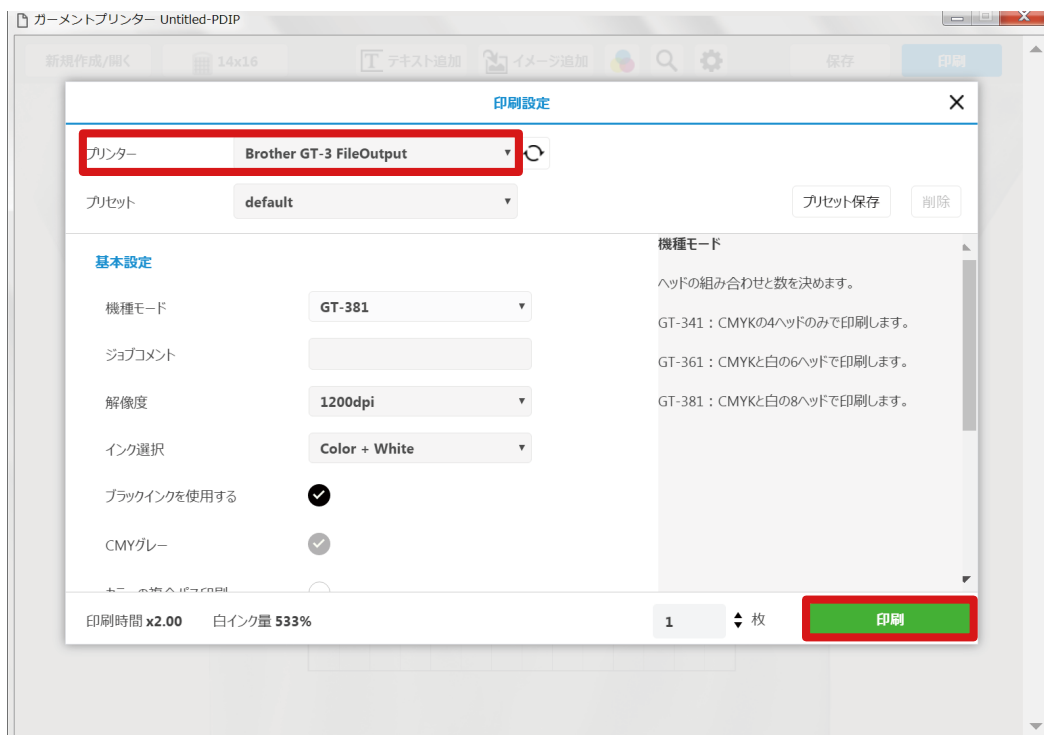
ガーメントプリンター Untitled-PDIP

新規作成/開く
14x16
テキスト追加
イメージ追加
保存
印刷

印刷設定

プリンター
Brother GT-3 FileOutput

プリセット
default
プリセット保存
削除

基本設定

機種モード
GT-381

ジョブコメント

解像度
1200dpi

インク選択
Color + White

ブラックインクを使用する

CMYグレー

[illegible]

機種モード

ヘッドの組み合わせと数を決めます。

GT-341：CMYKの4ヘッドのみで印刷します。

GT-361：CMYKと白の6ヘッドで印刷します。

GT-381：CMYKと白の8ヘッドで印刷します。

印刷時間 x2.00
白インク量 533%
1
枚
印刷